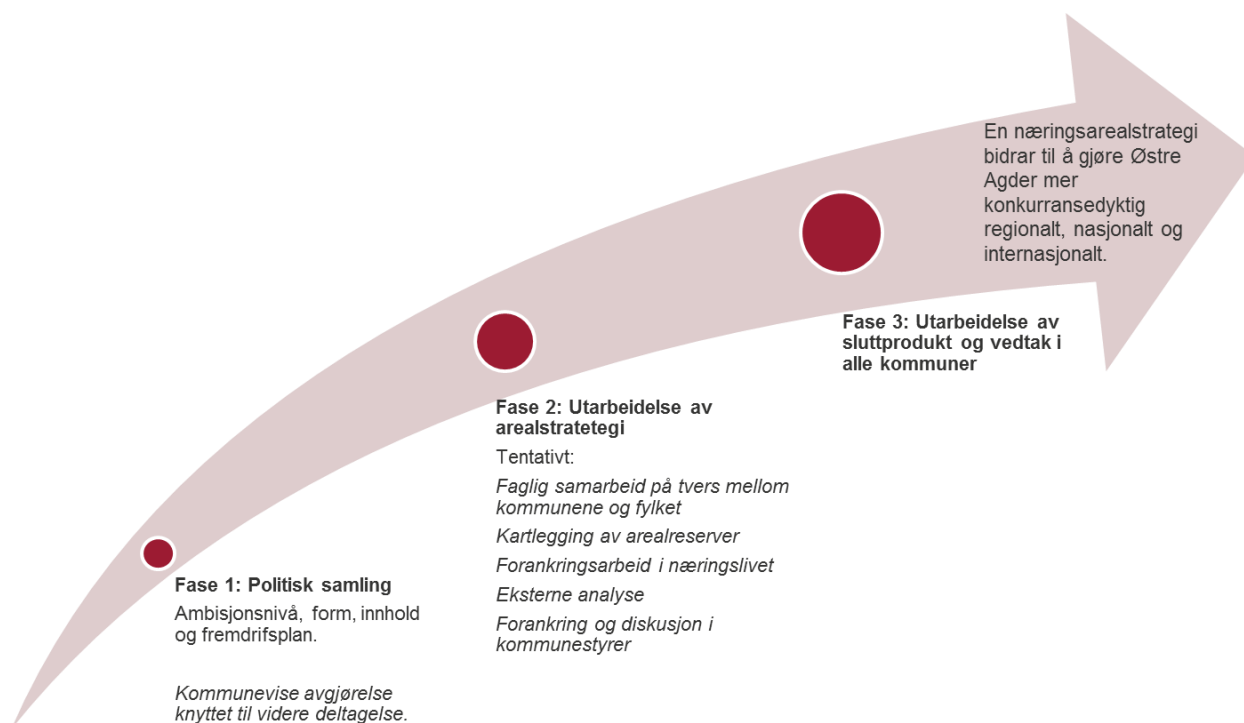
En næringsarealstrategi bidrar til å gjøre Østre Agder mer konkurransedyktig regionalt, nasjonalt og internasjonalt.

Fase 3: Utarbeidelse av sluttprodukt og vedtak i alle kommuner

Fase 2: Utarbeidelse av arealstratetegi

Tentativt:

Faglig samarbeid på tvers mellom kommunene og fylket

Kartlegging av arealreserver

Forankringsarbeid i næringslivet

Eksterne analyse

Forankring og diskusjon i kommunestyrer

Fase 1: Politisk samling

Ambisjonsnivå, form, innhold og fremdrifsplan.

Kommunevise avgjørelse knyttet til videre deltagelse.